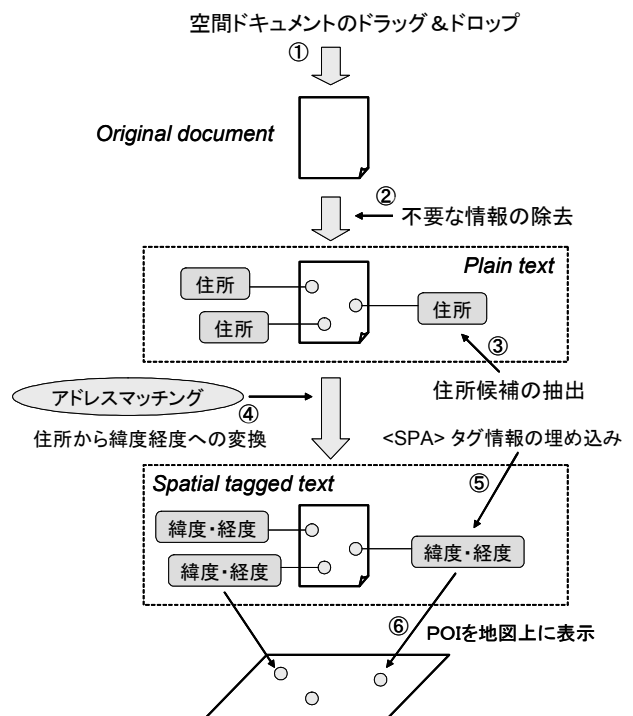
空間ドキュメントのドラッグ&ドロップ

①

Original document

②

不要な情報の除去

Plain text

住所

住所

住所

③

住所候補の抽出

アドレスマッチング

④

住所から緯度経度への変換

<SPA> タグ情報の埋め込み

Spatial tagged text

⑤

緯度・経度

緯度・経度

緯度・経度

⑥

POIを地図上に表示